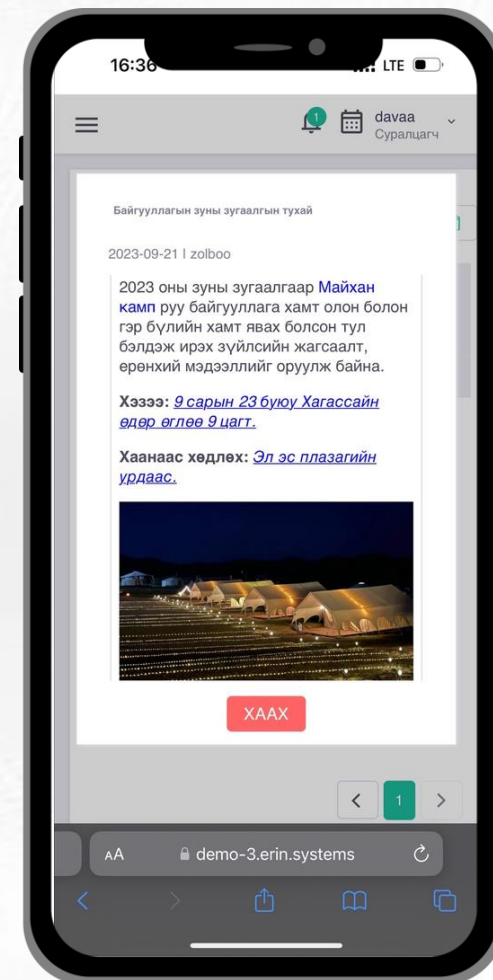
16:36 LTE

1 davaa Суралцагч

Байгууллагын зуны зугаалгын тухай

2023-09-21 I zolboo

2023 оны зуны зугаалгаар Майхан камп руу байгууллага хамт олон болон гэр бүлийн хамт явах болсон тул бэлдэж ирэх зүйлсийн жагсаалт, ерөнхий мэдээллийг оруулж байна.

Хэзээ: 9 сарын 23 буюу Хагассайн өдөр өглөө 9 цагт.

Хаанаас хөдлөх: Эл эс плазагийн урдаас.

ХААХ

1

AA demo-3.erin.systems